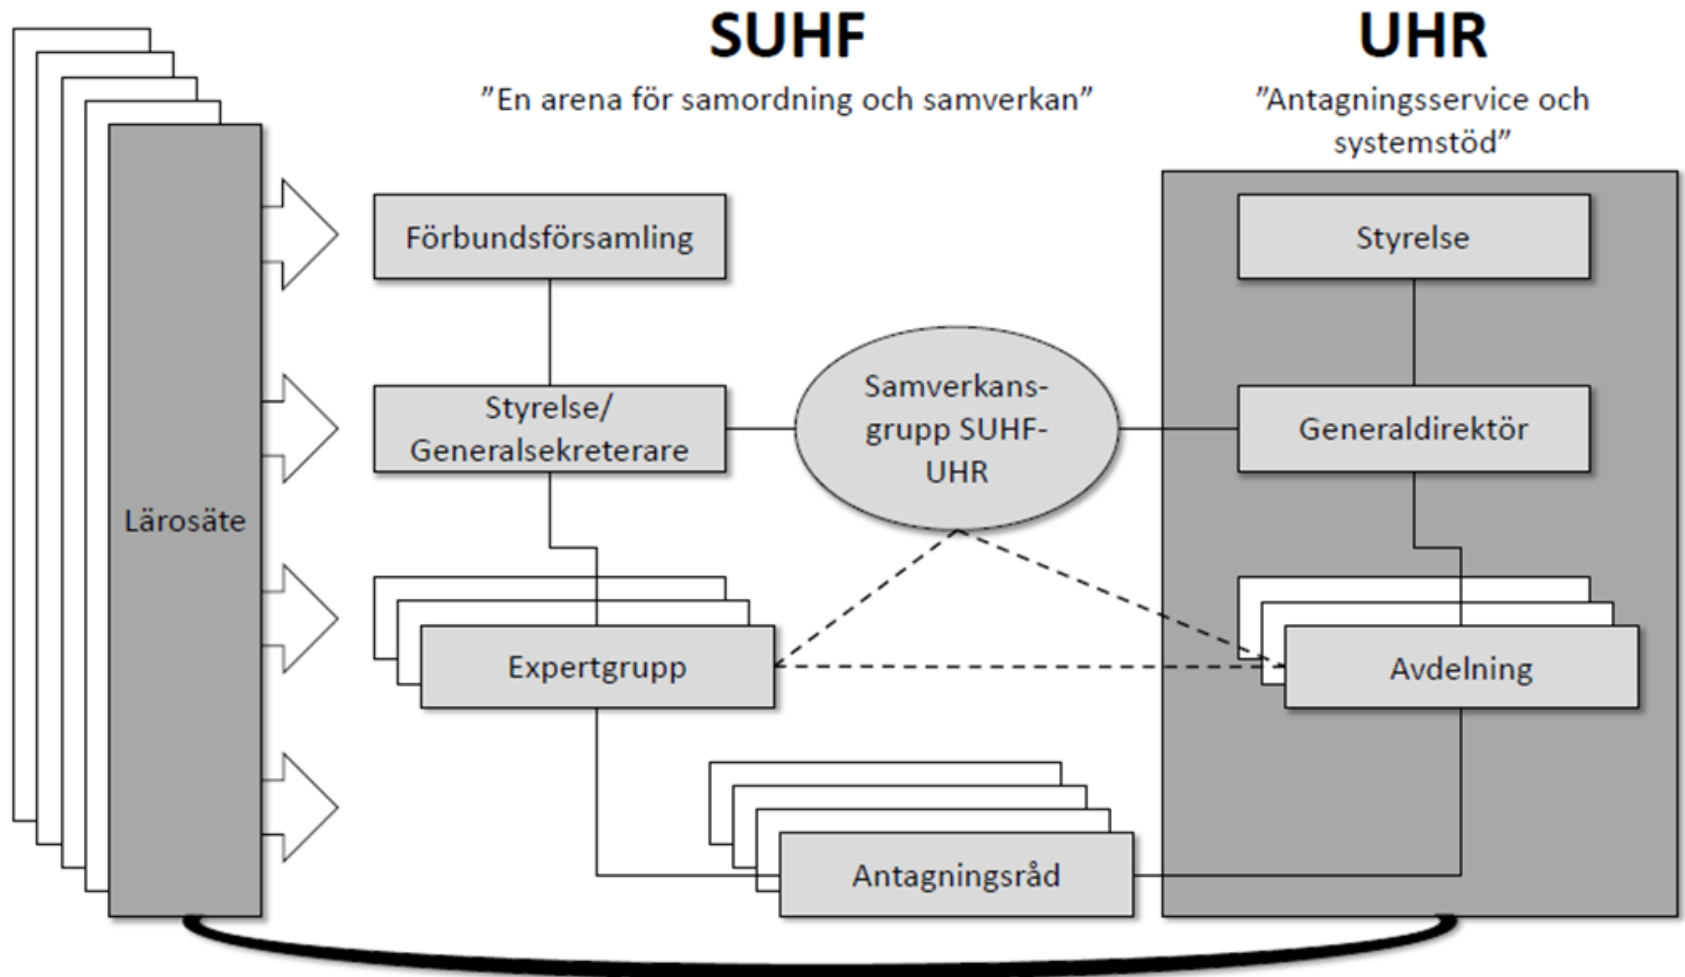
SUHF

"En arena för samordning och samverkan"

UHR

"Antagningsservice och systemstöd"

Lärosäte

Förbundsförsamling

Styrelse/ Generalsekreterare

Samverkans-grupp SUHF-UHR

Expertgrupp

Antagningsråd

Styrelse

Generaldirektör

Avdelning